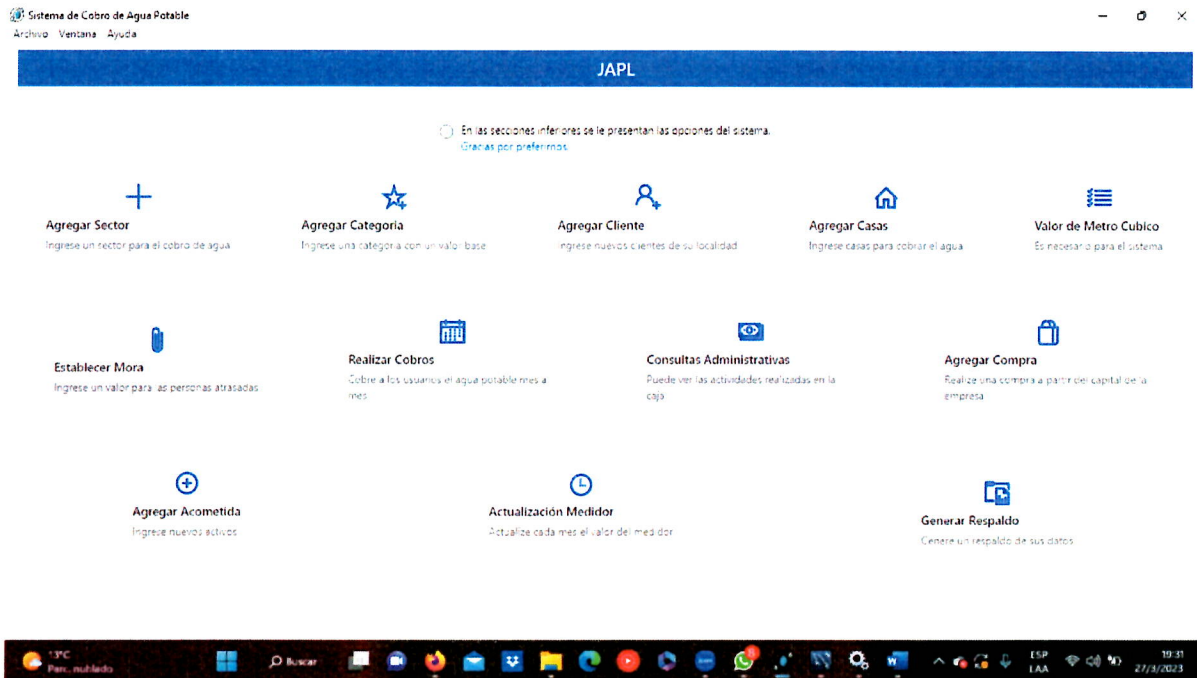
Sistema de Cobro de Agua Potable
Archivo Ventana Ayuda

JAPL

En las secciones inferiores se le presentan las opciones del sistema.
Gracias por preferirnos.

Agregar Sector
Ingrese un sector para el cobro de agua

Agregar Categoria
Ingrese una categoria con un valor base

Agregar Cliente
Ingrese nuevos clientes de su localidad

Agregar Casas
Ingrese casas para cobrar el agua

Valor de Metro Cubico
Es necesario para el sistema

Establecer Mora
Ingrese un valor para las personas atrasadas

Realizar Cobros
Cobre a los usuarios el agua potable mes a mes

Consultas Administrativas
Puede ver las actividades realizadas en la caja

Agregar Compra
Realize una compra a partir del capital de la empresa

Agregar Acometida
Ingrese nuevos activos

Actualización Medidor
Actualize cada mes el valor del medidor

Generar Respaldo
Genere un respaldo de sus datos

13°C
Parc. nublado
Buscar
ESP
LAA
19:31
27/3/2023